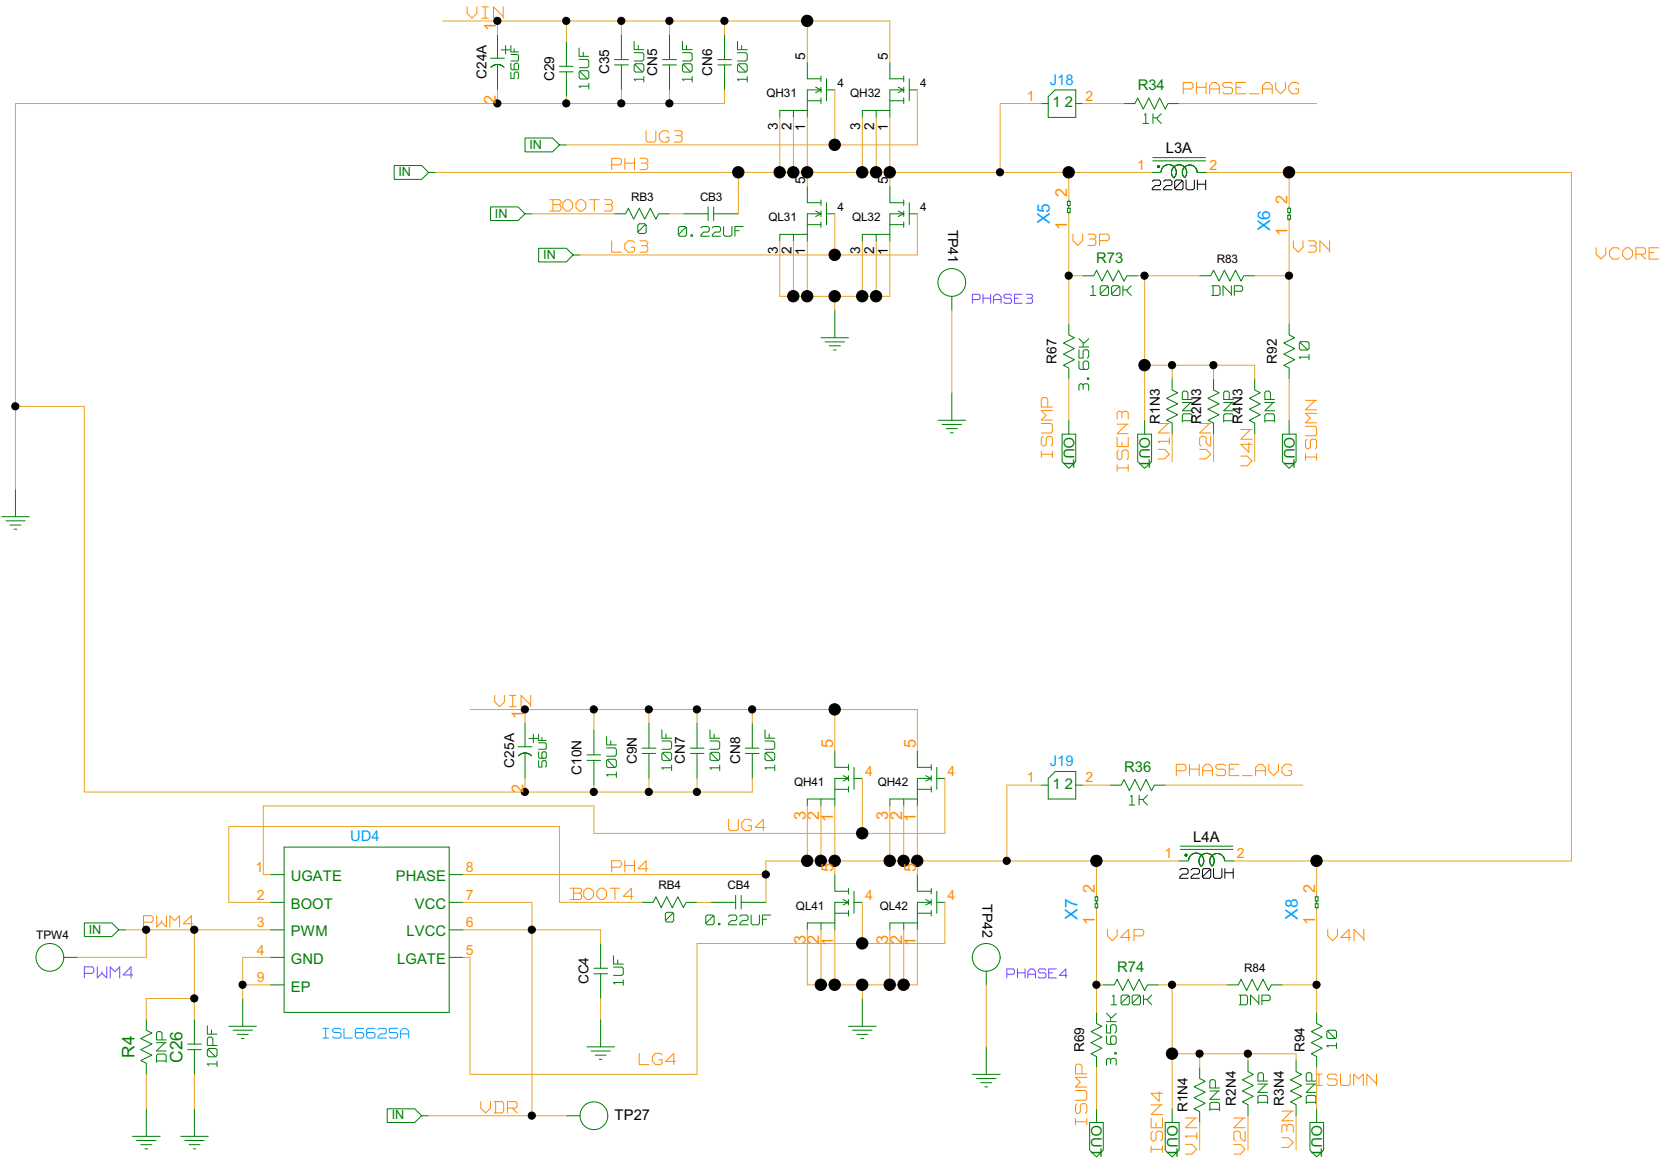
VIN
C24A 56UF
C29 10UF
C35 10UF
CN5 10UF
CN6 10UF
QH31
QH32
J18
1 2
R34
PHASE_AVG
1K
IN UG3
IN PH3
L3A
220UH
IN BOOT3
RB3
0
CB3
0.22UF
QL31
QL32
X5
X6
V3P
V3N
VCORE
IN LG3
TP41
PHASE3
R73
100K
R83
DNP
R67
3.65K
R92
10
ISUMP
ISEN3
R1N3 DNP
R2N3 DNP
R4N3 DNP
V1N
V2N
V4N
ISUMN
OUT
VIN
C25A 56UF
C10N 10UF
C9N 10UF
CN7 10UF
CN8 10UF
QH41
QH42
J19
1 2
R36
PHASE_AVG
1K
UD4
UG4
UGATE
PHASE
PH4
L4A
220UH
BOOT
VCC
BOOT4
RB4
0
CB4
0.22UF
QL41
QL42
TPW4
IN PWM4
PWM
LVCC
X7
X8
PWM4
GND
LGATE
TP42
V4P
V4N
EP
CC4 1UF
PHASE4
R74
100K
R84
DNP
ISL6625A
R4 DNP
C26 10PF
R69
3.65K
R94
10
LG4
ISUMN
ISUMP
ISEN4
R1N4 DNP
R2N4 DNP
R3N4 DNP
V1N
V2N
V3N
IN VDR
TP27